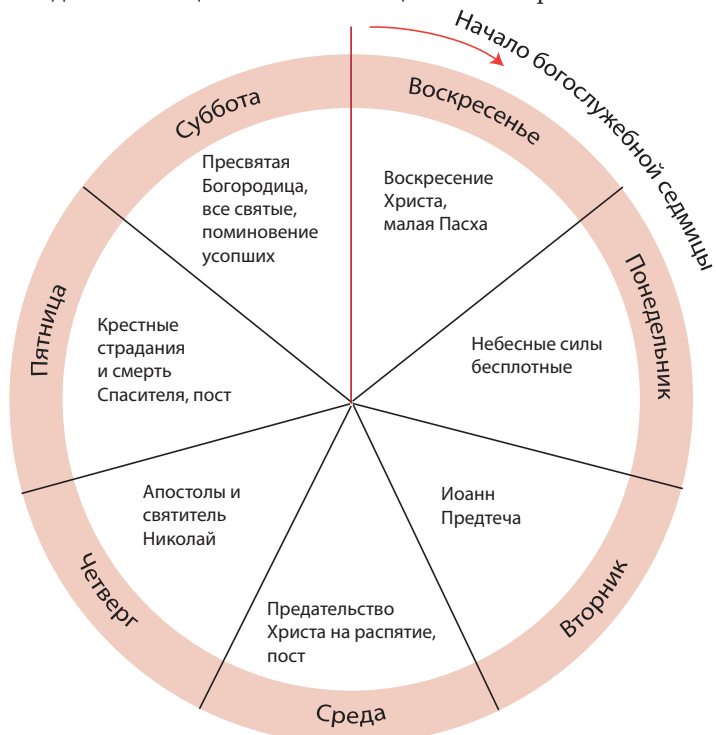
Начало богослужебной седмицы

Воскресенье

Воскресение Христа, малая Пасха

Понедельник

Небесные силы бесплотные

Вторник

Иоанн Предтеча

Среда

Предательство Христа на распятие, пост

Четверг

Апостолы и святитель Николай

Пятница

Крестные страдания и смерть Спасителя, пост

Суббота

Пресвятая Богородица, все святые, поминовение усопших